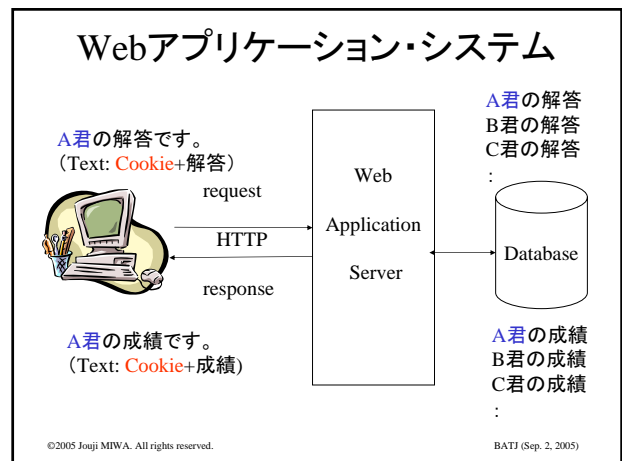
Webアプリケーション・システム

A君の解答です。
（Text: Cookie+解答）

request

HTTP

response

A君の成績です。
（Text: Cookie+成績）

Web

Application

Server

A君の解答
B君の解答
C君の解答
:

Database

A君の成績
B君の成績
C君の成績
:

©2005 Jouji MIWA. All rights reserved.

BATJ (Sep. 2, 2005)